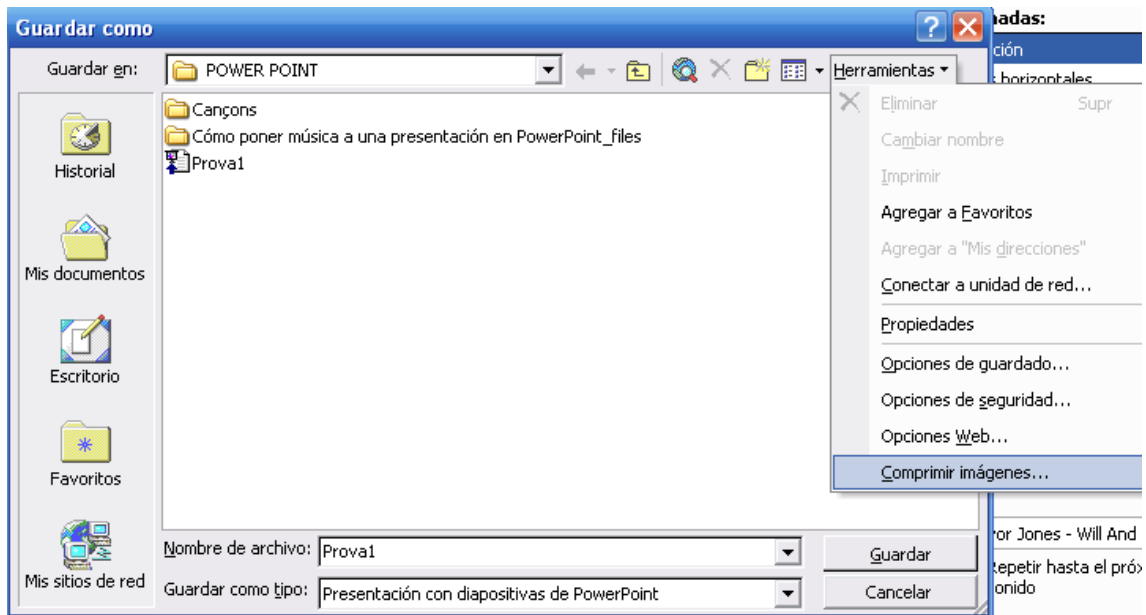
Guardar como

Guardar en: POWER POINT

Herramientas ▾

Historial

Mis documentos

Escritorio

Favoritos

Mis sitios de red

Cançons
Cómo poner música a una presentación en PowerPoint_files
Prova1

Eliminar Supr
Cambiar nombre
Imprimir
Agregar a Favoritos
Agregar a "Mis direcciones"
Conectar a unidad de red...
Propiedades
Opciones de guardado...
Opciones de seguridad...
Opciones Web...
Comprimir imágenes...

Nombre de archivo: Prova1
Guardar como tipo: Presentación con diapositivas de PowerPoint

Guardar
Cancelar

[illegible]adas:
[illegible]ción
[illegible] horizontales
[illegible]ror Jones - Will And
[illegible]epetir hasta el próx
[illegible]onido